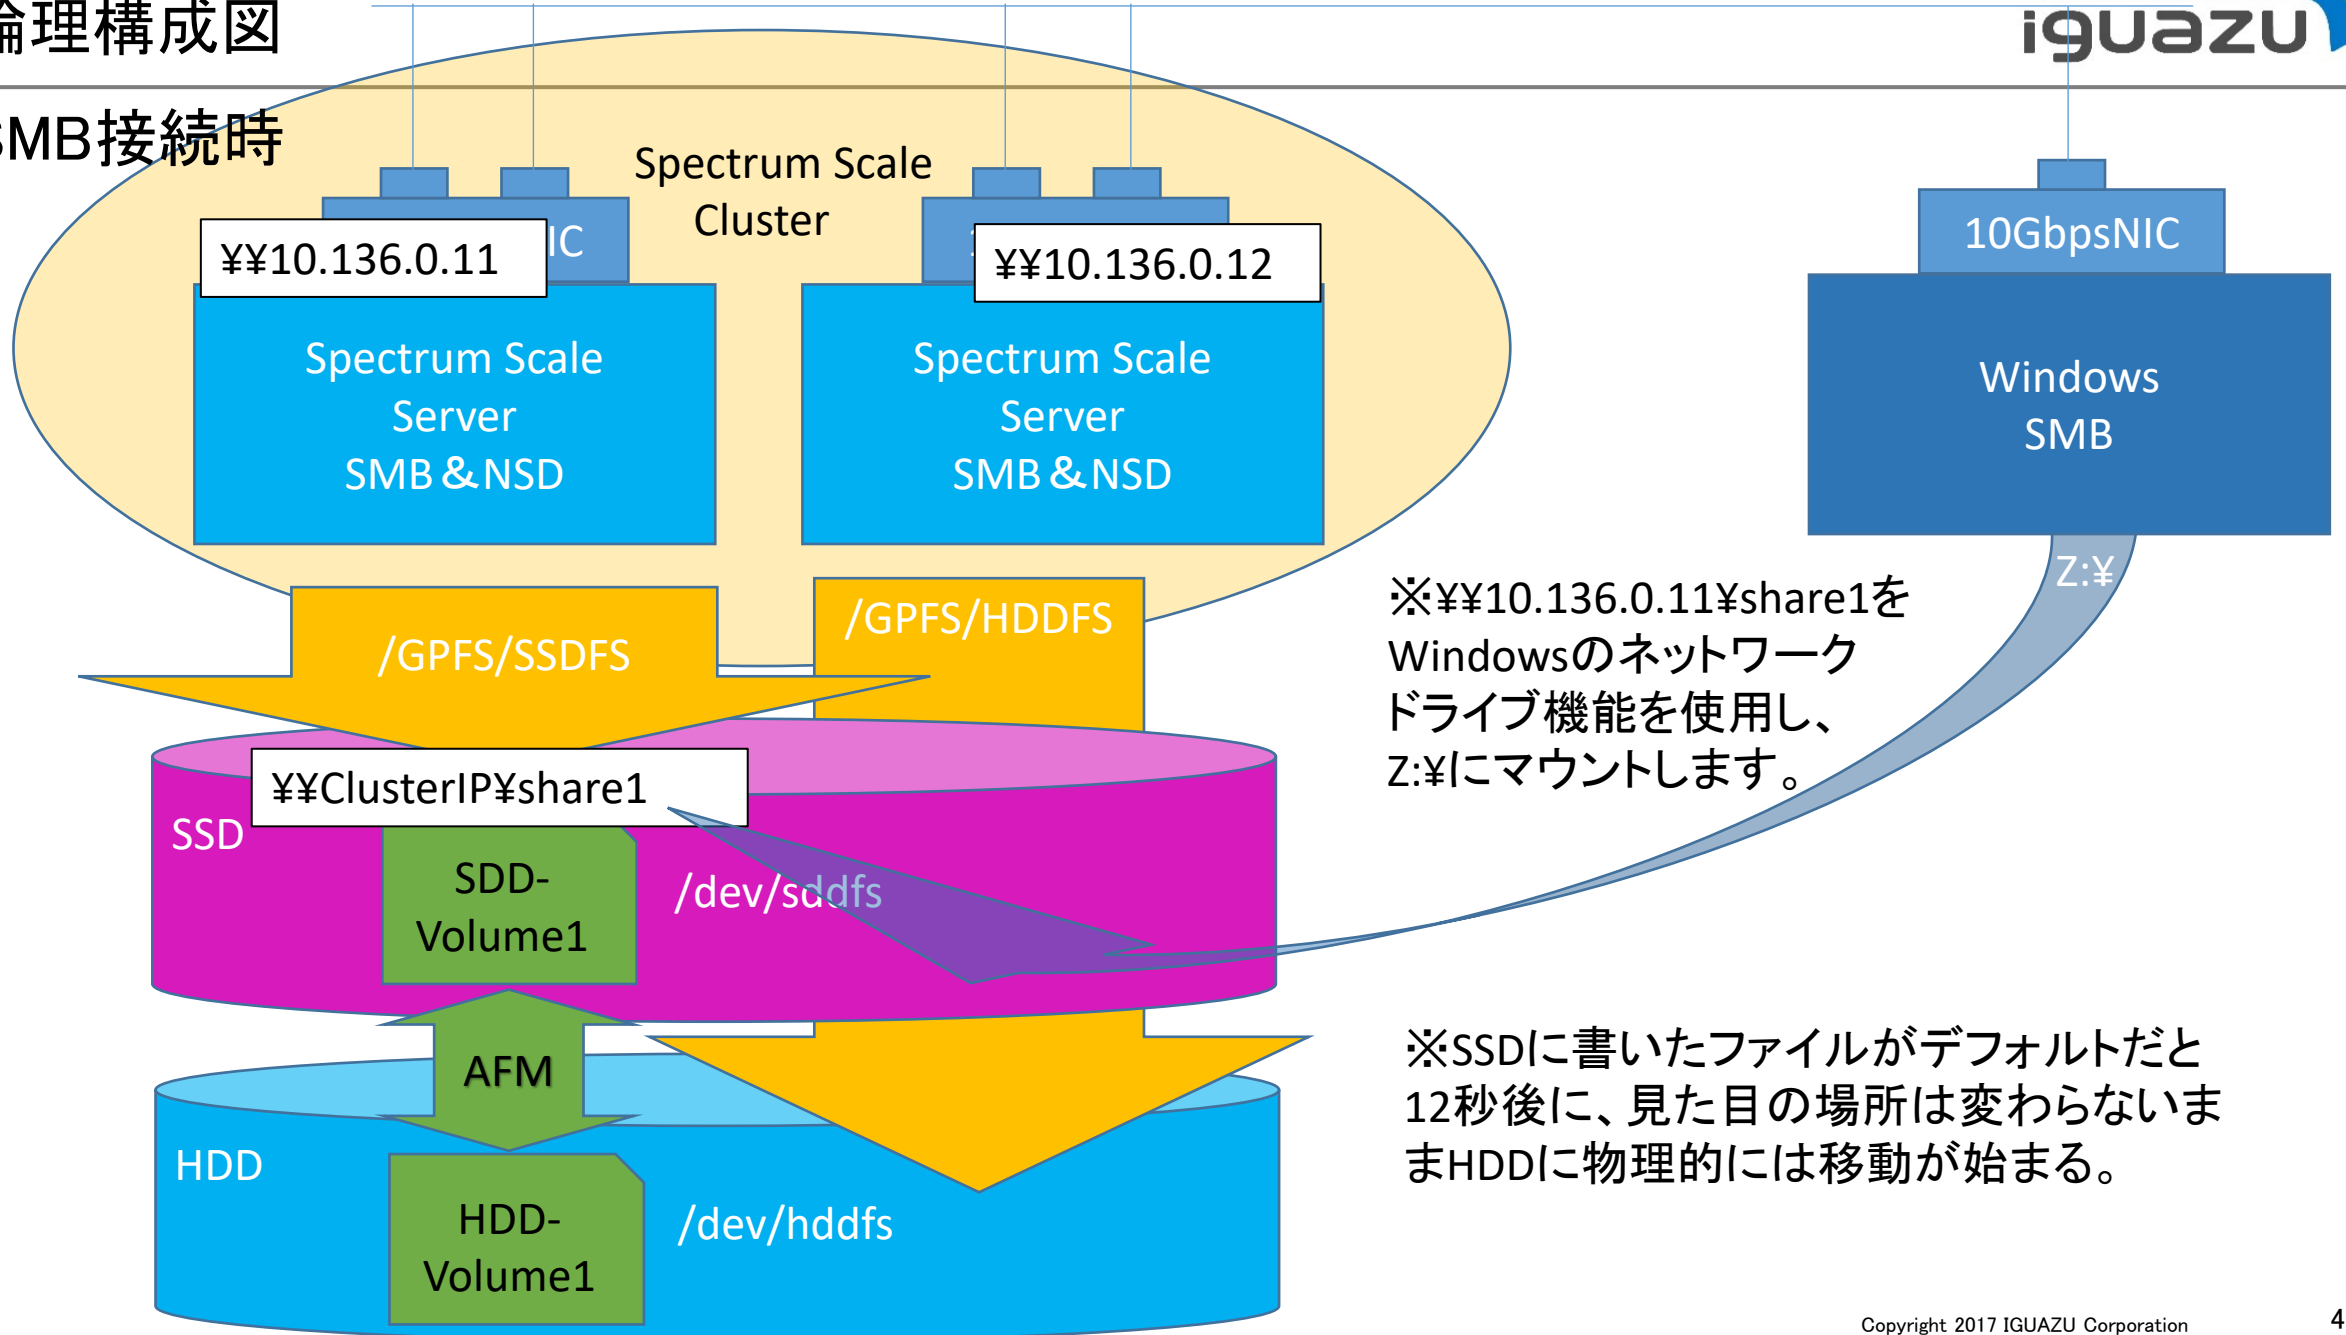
論理構成図

MB接続時

iguazu

Spectrum Scale Cluster

¥¥10.136.0.11

IC

¥¥10.136.0.12

Spectrum Scale Server SMB＆NSD

Spectrum Scale Server SMB＆NSD

10GbpsNIC

Windows SMB

Z:¥

/GPFS/SSDFS

/GPFS/HDDFS

※¥¥10.136.0.11¥share1をWindowsのネットワークドライブ機能を使用し、Z:¥にマウントします。

¥¥ClusterIP¥share1

SSD

SDD-Volume1

/dev/sddfs

AFM

HDD

HDD-Volume1

/dev/hddfs

※SSDに書いたファイルがデフォルトだと12秒後に、見た目の場所は変わらないままHDDに物理的には移動が始まる。

Copyright 2017 IGUAZU Corporation

4